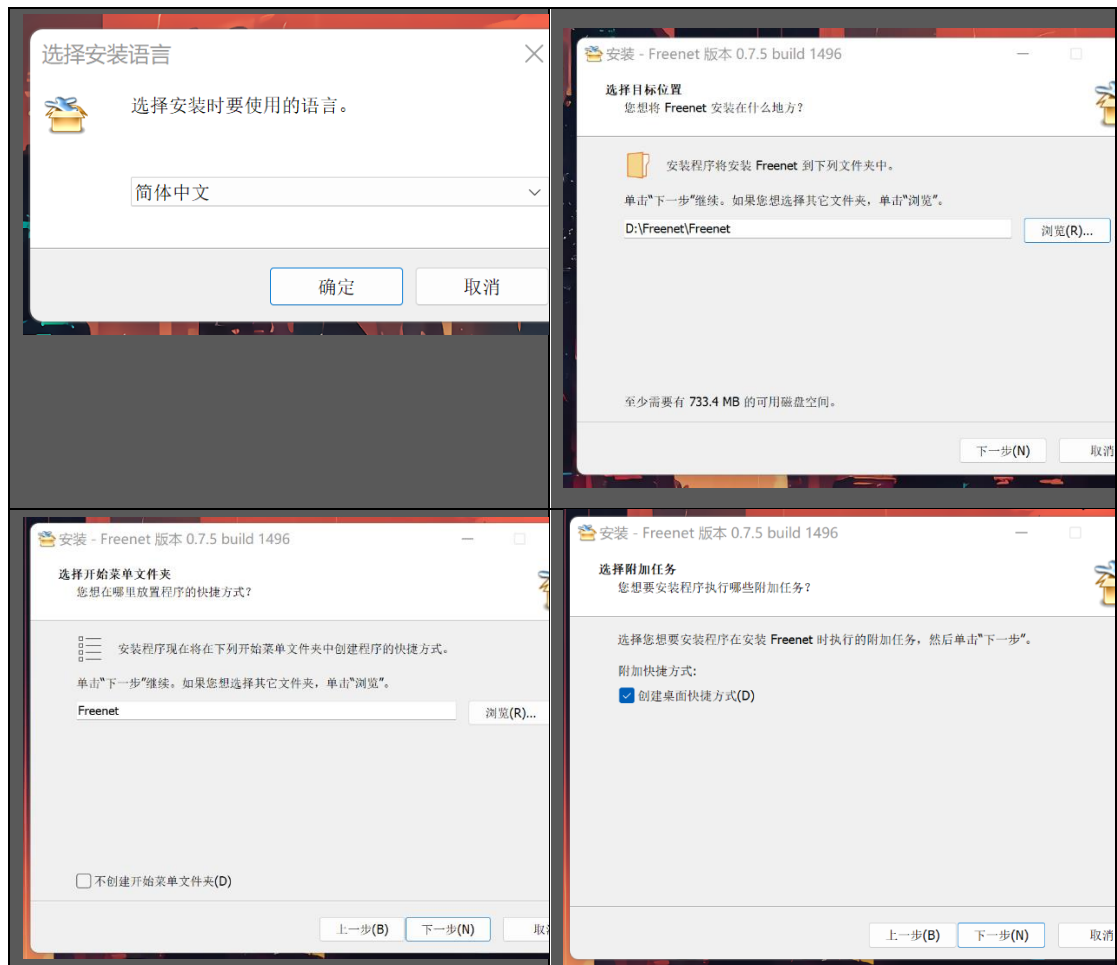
选择安装语言

选择安装时要使用的语言。

简体中文

确定 取消

安装 - Freenet 版本 0.7.5 build 1496

选择目标位置
您想将 Freenet 安装在什么地方？

安装程序将安装 Freenet 到下列文件夹中。

单击"下一步"继续。如果您想选择其它文件夹，单击"浏览"。

D:\Freenet\Freenet

浏览(R)...

至少需要有 733.4 MB 的可用磁盘空间。

下一步(N) 取消

安装 - Freenet 版本 0.7.5 build 1496

选择开始菜单文件夹
您想在哪里放置程序的快捷方式？

安装程序现在将在下列开始菜单文件夹中创建程序的快捷方式。

单击"下一步"继续。如果您想选择其它文件夹，单击"浏览"。

Freenet

浏览(R)...

不创建开始菜单文件夹(D)

上一步(B) 下一步(N) 取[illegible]

安装 - Freenet 版本 0.7.5 build 1496

选择附加任务
您想要安装程序执行哪些附加任务？

选择您想要安装程序在安装 Freenet 时执行的附加任务，然后单击"下一步"。

附加快捷方式:

创建桌面快捷方式(D)

上一步(B) 下一步(N) 取消